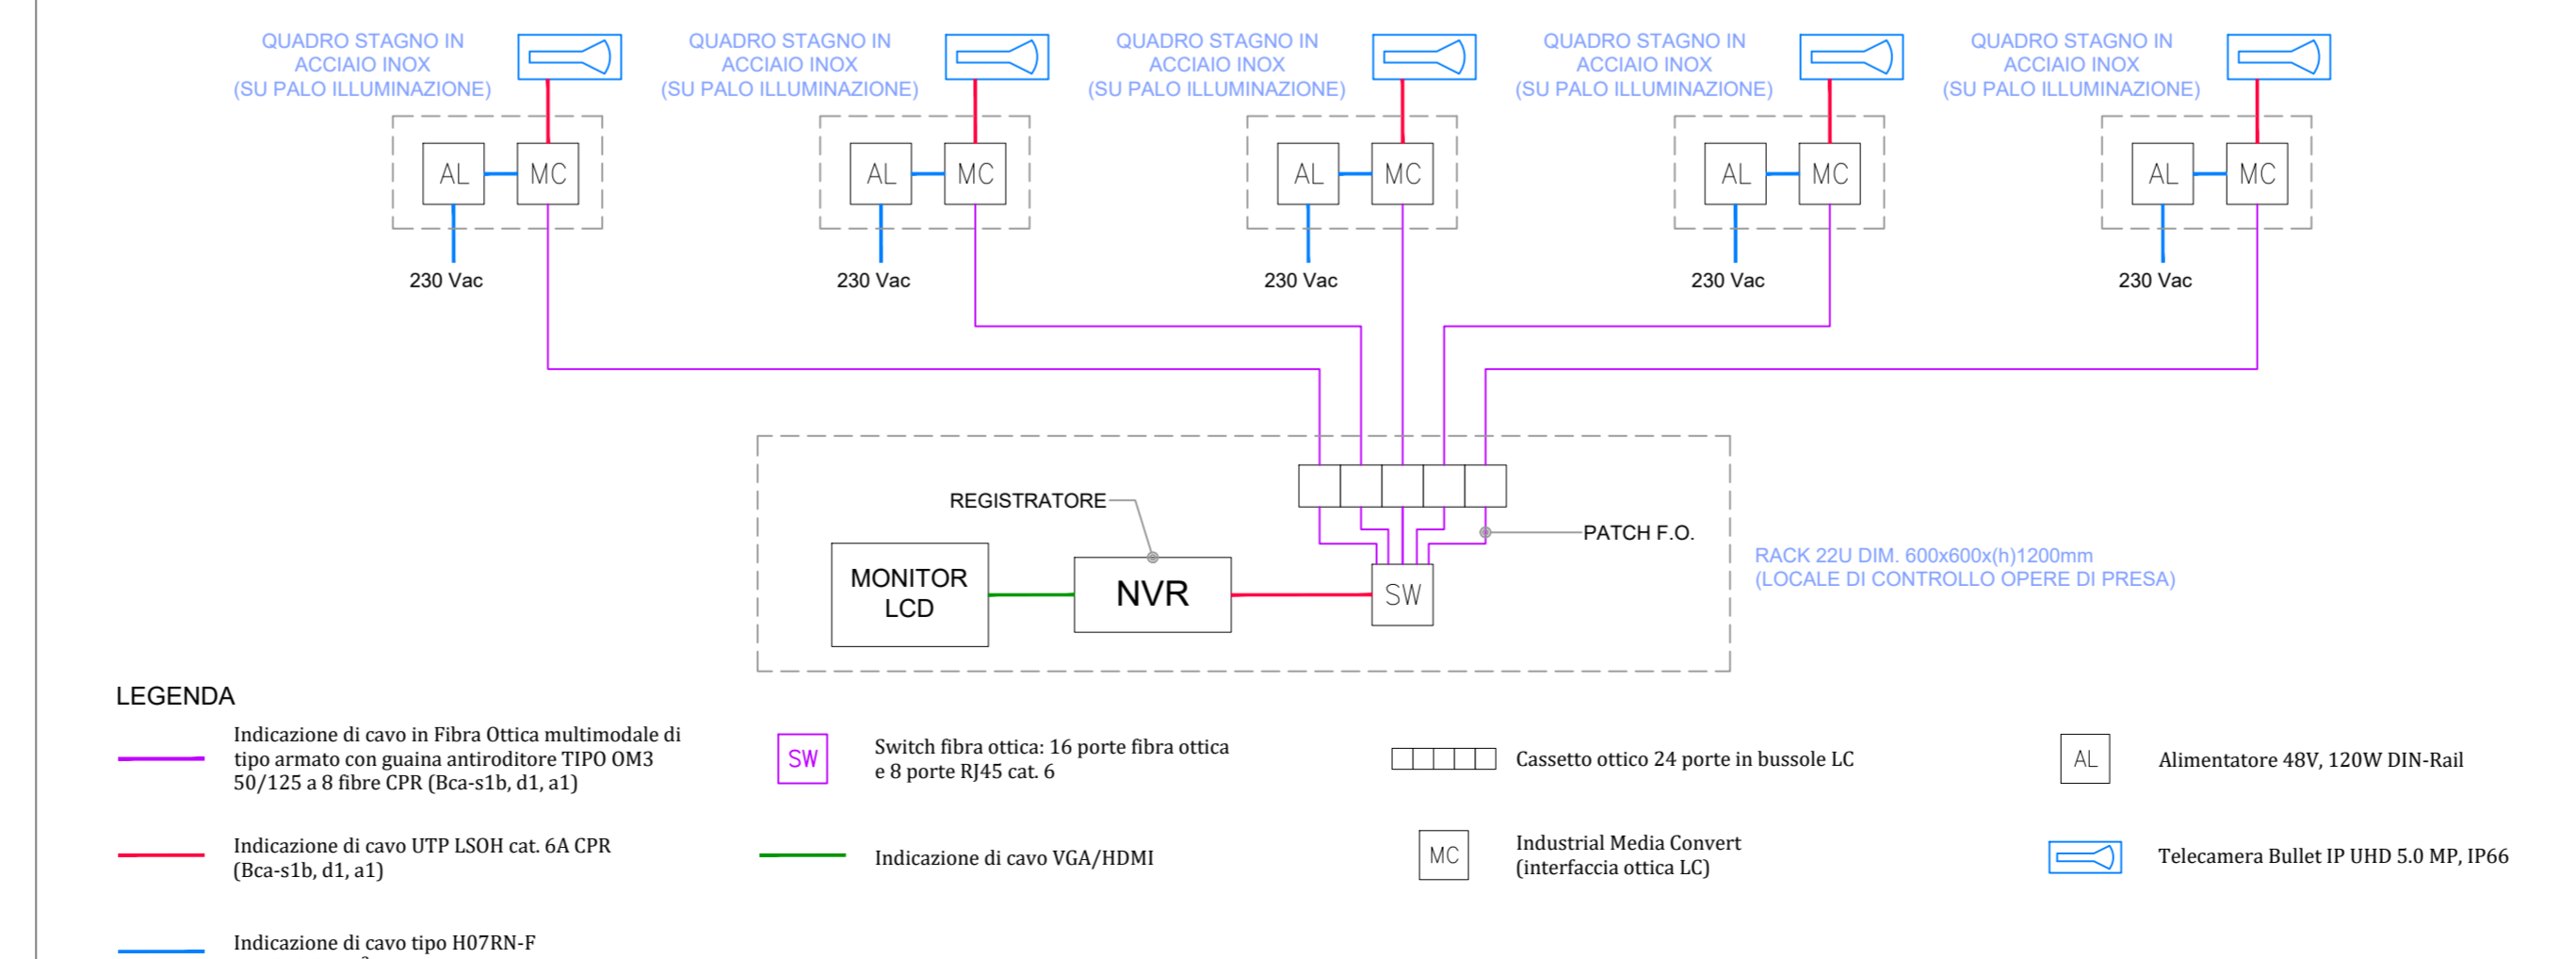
QUADRO STAGNO IN ACCIAIO INOX (SU PALO ILLUMINAZIONE)

QUADRO STAGNO IN ACCIAIO INOX (SU PALO ILLUMINAZIONE)

QUADRO STAGNO IN ACCIAIO INOX (SU PALO ILLUMINAZIONE)

QUADRO STAGNO IN ACCIAIO INOX (SU PALO ILLUMINAZIONE)

QUADRO STAGNO IN ACCIAIO INOX (SU PALO ILLUMINAZIONE)

AL MC

AL MC

AL MC

AL MC

AL MC

230 Vac

230 Vac

230 Vac

230 Vac

230 Vac

REGISTRATORE

PATCH F.O.

MONITOR LCD

NVR

SW

RACK 22U DIM. 600x600x(h)1200mm
(LOCALE DI CONTROLLO OPERE DI PRESA)

LEGENDA

Indicazione di cavo in Fibra Ottica multimodale di tipo armato con guaina antiroditore TIPO OM3 50/125 a 8 fibre CPR (Bca-s1b, d1, a1)

SW Switch fibra ottica: 16 porte fibra ottica e 8 porte RJ45 cat. 6

Cassetto ottico 24 porte in bussole LC

AL Alimentatore 48V, 120W DIN-Rail

Indicazione di cavo UTP LSOH cat. 6A CPR (Bca-s1b, d1, a1)

Indicazione di cavo VGA/HDMI

MC Industrial Media Convert (interfaccia ottica LC)

Telecamera Bullet IP UHD 5.0 MP, IP66

Indicazione di cavo tipo H07RN-F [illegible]